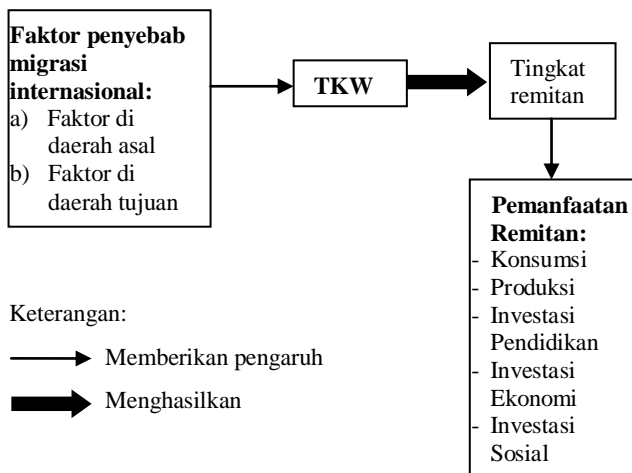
**Faktor penyebab migrasi internasional:**
a) Faktor di daerah asal
b) Faktor di daerah tujuan

**TKW**

Tingkat remitan

**Pemanfaatan Remitan:**
- Konsumsi
- Produksi
- Investasi Pendidikan
- Investasi Ekonomi
- Investasi Sosial

Keterangan:

Memberikan pengaruh

Menghasilkan